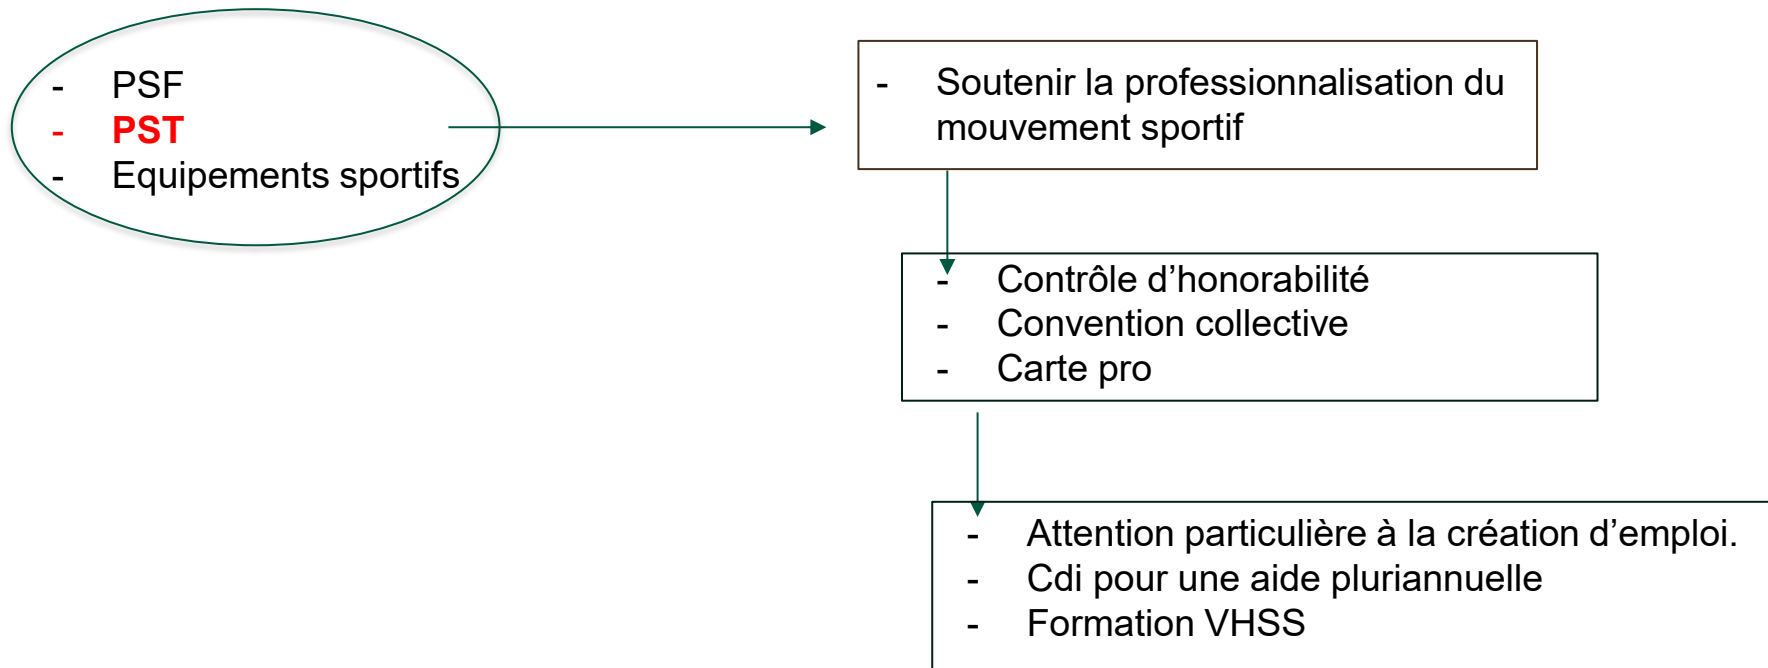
- PSF
- PST
- Equipements sportifs

- Soutenir la professionnalisation du mouvement sportif

- Contrôle d’honorabilité
- Convention collective
- Carte pro

- Attention particulière à la création d’emploi.
- Cdi pour une aide pluriannuelle
- Formation VHSS